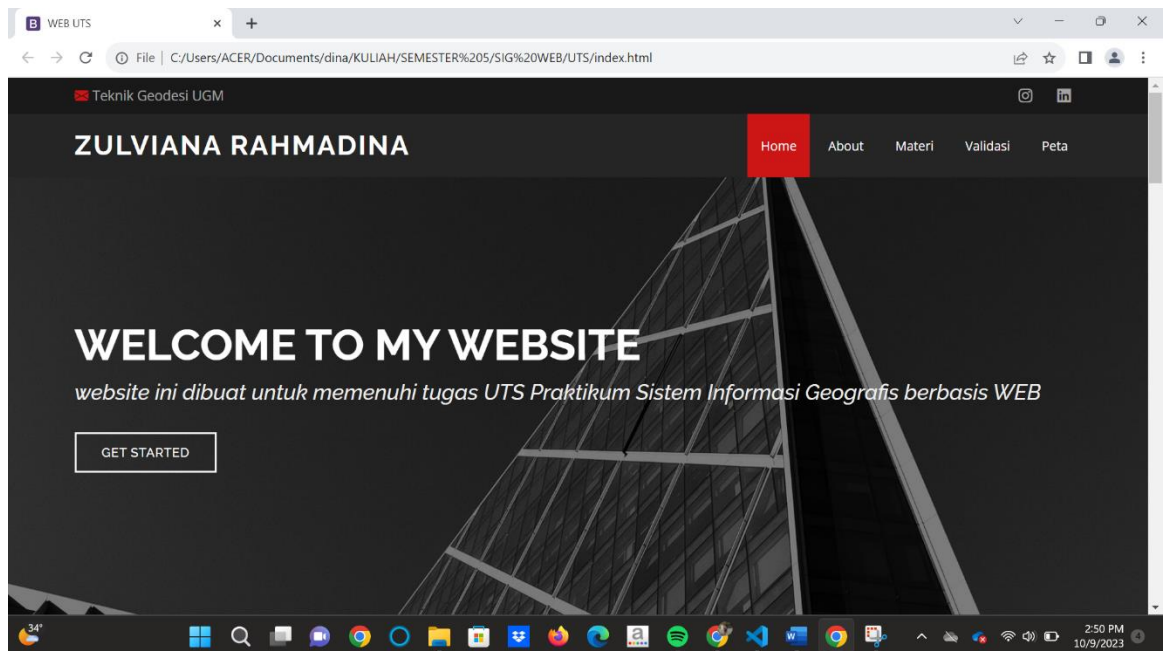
B WEB UTS
File | C:/Users/ACER/Documents/dina/KULIAH/SEMESTER%205/SIG%20WEB/UTS/index.html

Teknik Geodesi UGM

ZULVIANA RAHMADINA

Home About Materi Validasi Peta

WELCOME TO MY WEBSITE

website ini dibuat untuk memenuhi tugas UTS Praktikum Sistem Informasi Geografis berbasis WEB

GET STARTED

34°

2:50 PM
10/9/2023